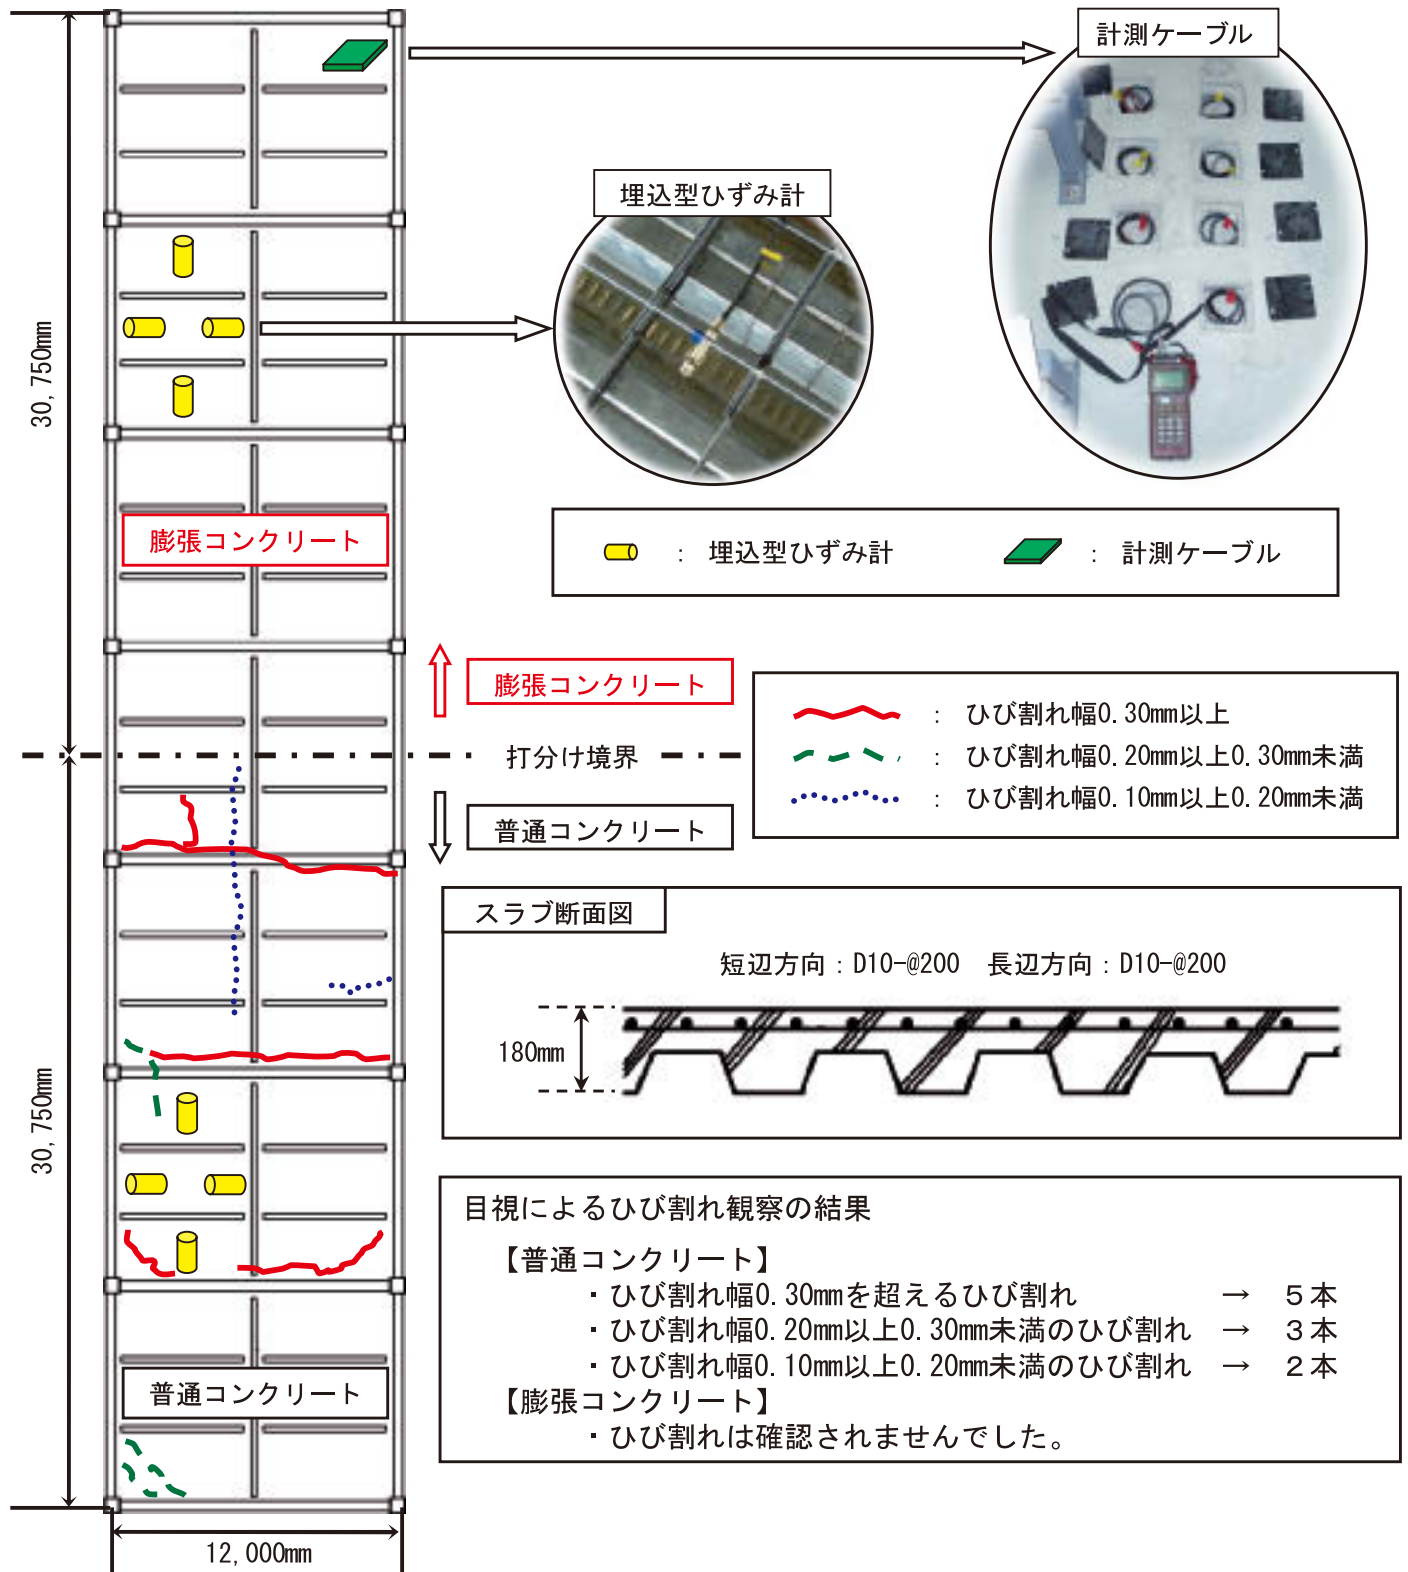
30, 750mm

30, 750mm

12, 000mm

膨張コンクリート

普通コンクリート

計測ケーブル

埋込型ひずみ計

: 埋込型ひずみ計
: 計測ケーブル

膨張コンクリート

打分け境界

普通コンクリート

: ひび割れ幅0. 30mm以上
: ひび割れ幅0. 20mm以上0. 30mm未満
: ひび割れ幅0. 10mm以上0. 20mm未満

スラブ断面図

短辺方向：D10-@200　長辺方向：D10-@200

180mm

目視によるひび割れ観察の結果

【普通コンクリート】
・ひび割れ幅0. 30mmを超えるひび割れ → 5本
・ひび割れ幅0. 20mm以上0. 30mm未満のひび割れ → 3本
・ひび割れ幅0. 10mm以上0. 20mm未満のひび割れ → 2本
【膨張コンクリート】
・ひび割れは確認されませんでした。